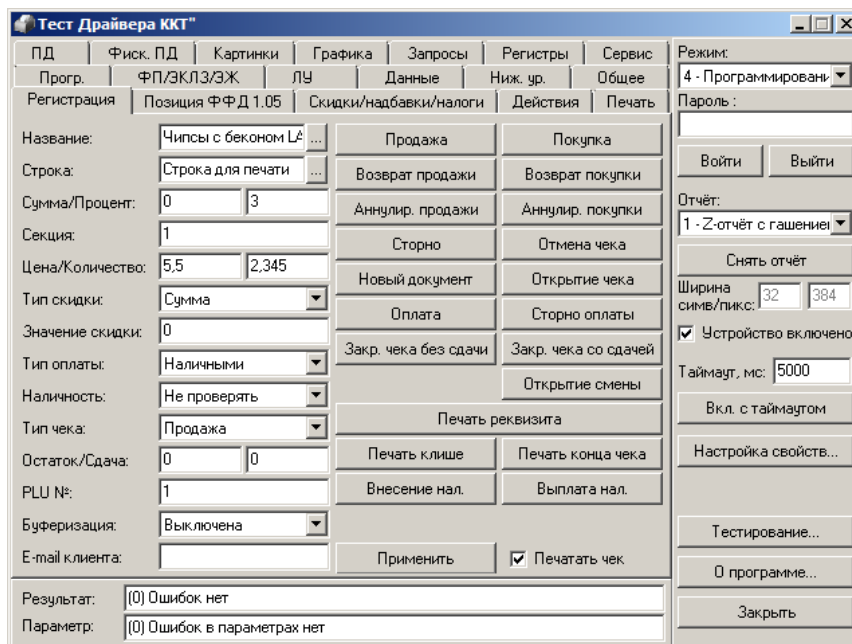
Тест Драйвера ККТ"

ПД | Фиск. ПД | Картинки | Графика | Запросы | Регистры | Сервис
Прогр. | ФП/ЭКЛЗ/ЭЖ | ЛУ | Данные | Ниж. ур. | Общее
Регистрация | Позиция ФФД 1.05 | Скидки/надбавки/налоги | Действия | Печать

Название: Чипсы с беконом LA ...
Строка: Строка для печати ...
Сумма/Процент: 0 3
Секция: 1
Цена/Количество: 5,5 2,345
Тип скидки: Сумма
Значение скидки: 0
Тип оплаты: Наличными
Наличность: Не проверять
Тип чека: Продажа
Остаток/Сдача: 0 0
PLU №: 1
Буферизация: Выключена
E-mail клиента:

Продажа
Покупка
Возврат продажи
Возврат покупки
Аннулир. продажи
Аннулир. покупки
Сторно
Отмена чека
Новый документ
Открытие чека
Оплата
Сторно оплаты
Закр. чека без сдачи
Закр. чека со сдачей
Открытие смены
Печать реквизита
Печать клише
Печать конца чека
Внесение нал.
Выплата нал.
Применить
Печатать чек

Результат: (0) Ошибок нет
Параметр: (0) Ошибок в параметрах нет

Режим:
4 - Программировани
Пароль :
Войти
Выйти
Отчёт:
1 - Z-отчёт с гашением
Снять отчёт
Ширина симв/пикс: 32 384
Устройство включено
Таймаут, мс: 5000
Вкл. с таймаутом
Настройка свойств...
Тестирование...
О программе...
Закрыть